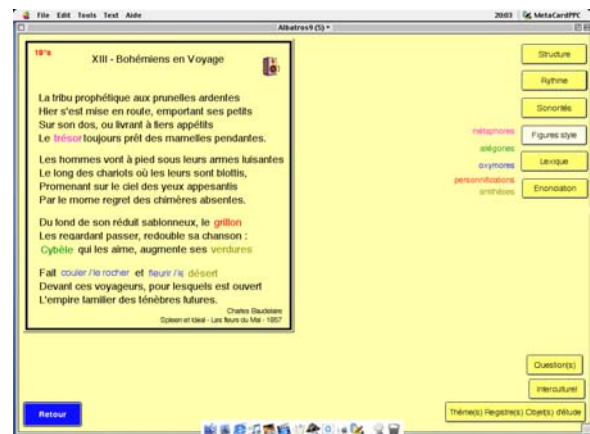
File Edit Tools Text Aide

20:03 MetaCardPPC

Albatros9 (5)

19°s

XIII - Bohémiens en Voyage

La tribu prophétique aux prunelles ardentes
Hier s'est mise en route, emportant ses petits
Sur son dos, ou livrant à tiers appétits
Le trésor toujours prêt des mamelles pendantes.

Les hommes vont à pied sous leurs armes luisantes
Le long des chariots où les leurs sont blottis,
Promenant sur le ciel des yeux appesantis
Par le morne regret des chimères absentes.

Du fond de son réduit sablonneux, le grillon
Les regardant passer, redouble sa chanson :
Cybèle qui les aime, augmente ses verdures

Fait couler / le rocher et fleurir / le désert
Devant ces voyageurs, pour lesquels est ouvert
L'empire familier des ténèbres futures.

Charles Baudelaire
Spleen et Idéal - Les fleurs du Mal - 1857

Structure

Rythme

Sonorités

métaphores
allégories
oxymores
personnifications
antithèses

Figures style

Lexique

Enonciation

Question(s)

Interculturel

Retour

Thème(s) Registre(s) Objet(s) d'étude